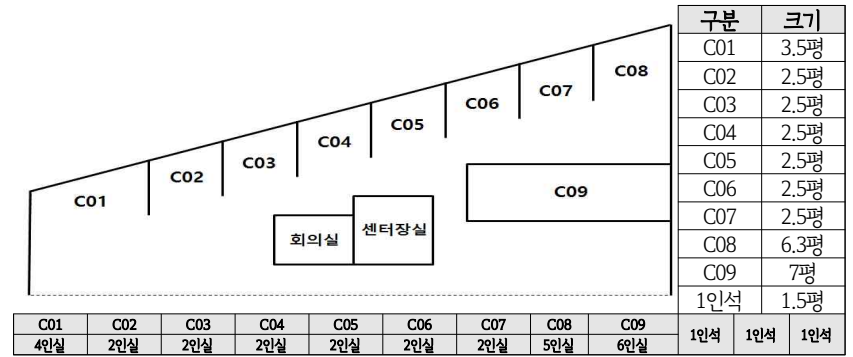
C01
C02
C03
C04
C05
C06
C07
C08
C09
회의실
센터장실

| 구분 | 크기 |
|---|---|
| C01 | 3.5평 |
| C02 | 2.5평 |
| C03 | 2.5평 |
| C04 | 2.5평 |
| C05 | 2.5평 |
| C06 | 2.5평 |
| C07 | 2.5평 |
| C08 | 6.3평 |
| C09 | 7평 |
| 1인석 | 1.5평 |

| C01 | C02 | C03 | C04 | C05 | C06 | C07 | C08 | C09 | 1인석 | 1인석 | 1인석 |
|---|---|---|---|---|---|---|---|---|---|---|---|
| 4인실 | 2인실 | 2인실 | 2인실 | 2인실 | 2인실 | 2인실 | 5인실 | 6인실 | | | |